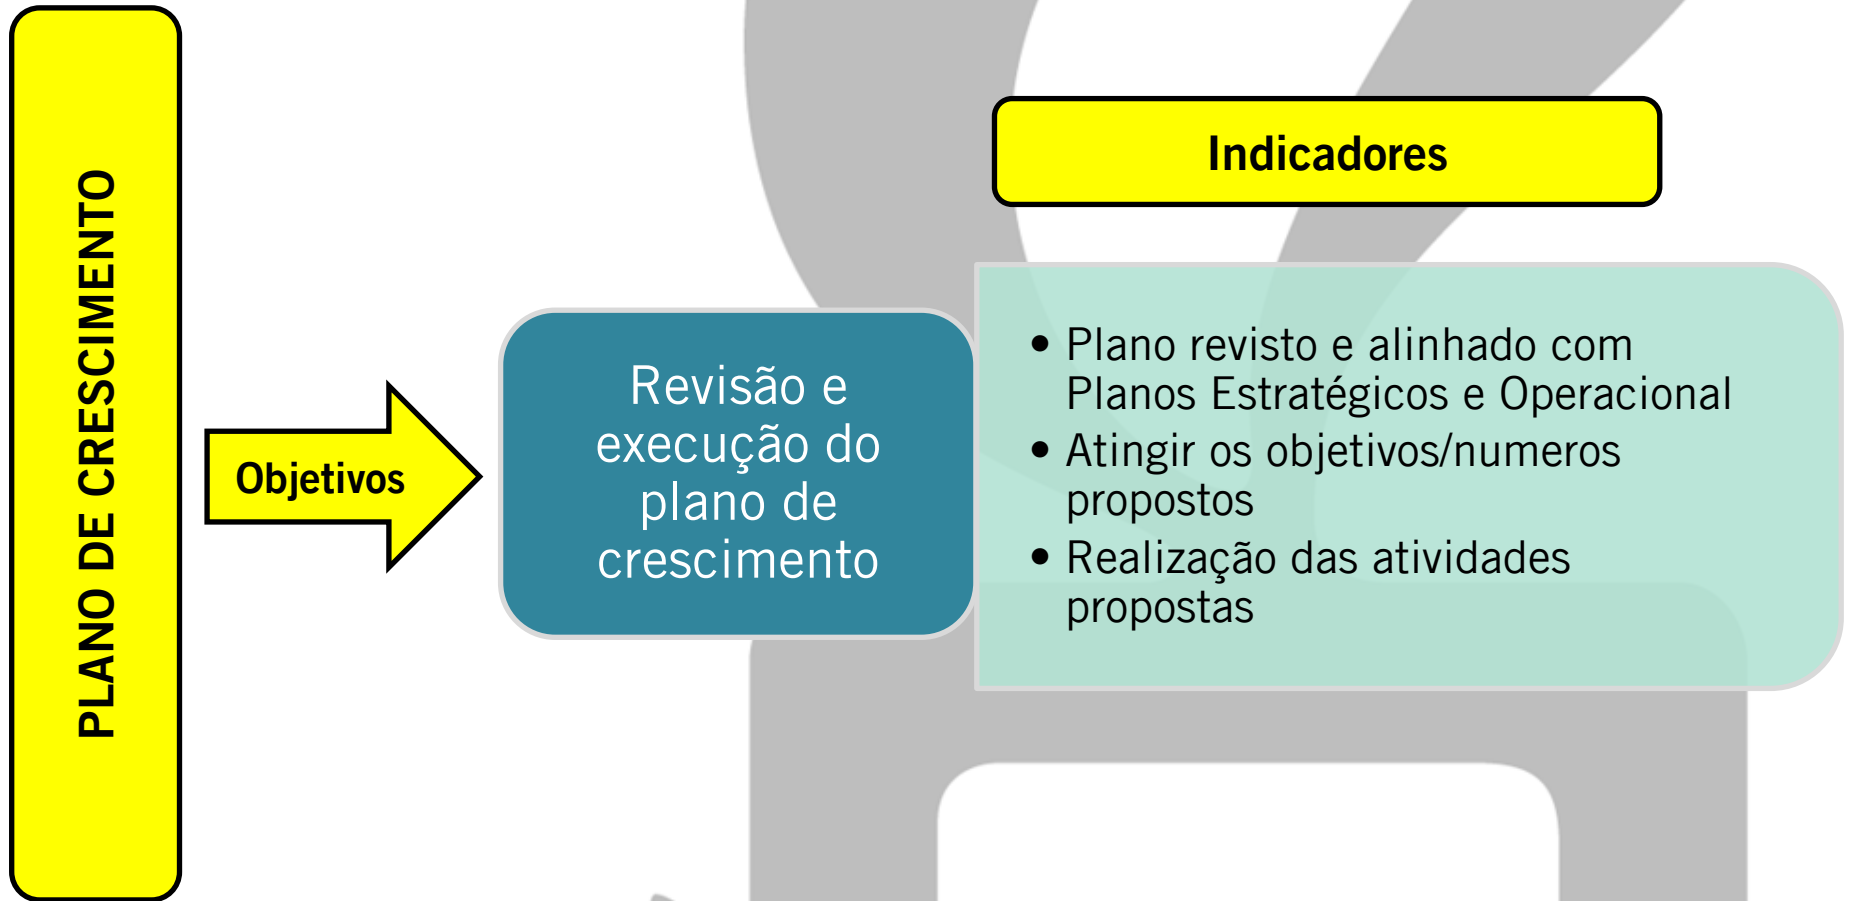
PLANO DE CRESCIMENTO

Objetivos

Revisão e execução do plano de crescimento

Indicadores

- Plano revisto e alinhado com Planos Estratégicos e Operacional
- Atingir os objetivos/numeros propostos
- Realização das atividades propostas